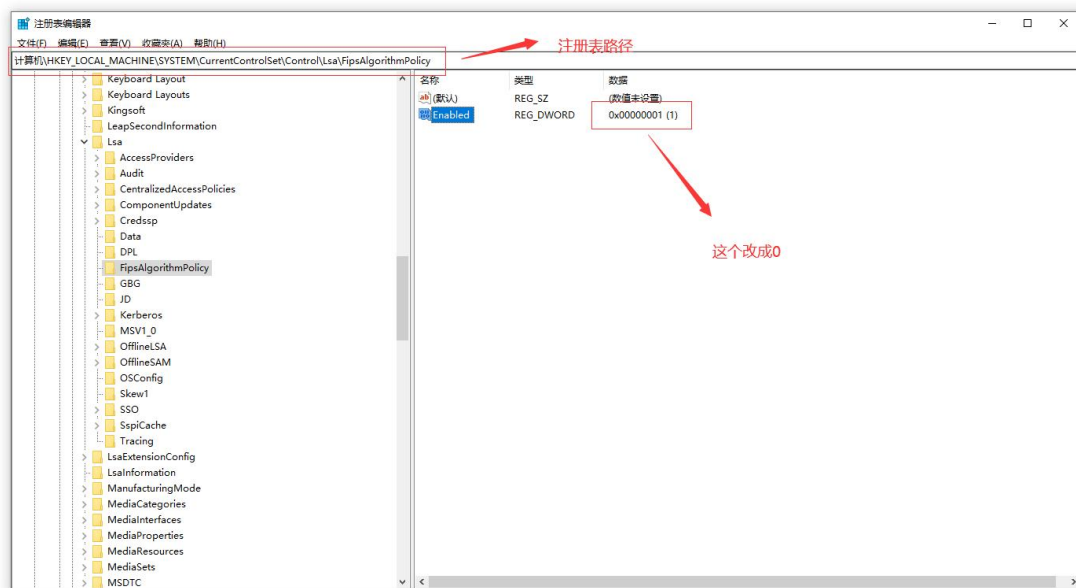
注册表编辑器

文件(F) 编辑(E) 查看(V) 收藏夹(A) 帮助(H)

计算机\HKEY_LOCAL_MACHINE\SYSTEM\CurrentControlSet\Control\Lsa\FipsAlgorithmPolicy

注册表路径

Keyboard Layout
Keyboard Layouts
Kingsoft
LeapSecondInformation
Lsa
AccessProviders
Audit
CentralizedAccessPolicies
ComponentUpdates
Credssp
Data
DPL
FipsAlgorithmPolicy
GBG
JD
Kerberos
MSV1_0
OfflineLSA
OfflineSAM
OSConfig
Skew1
SSO
SspiCache
Tracing
LsaExtensionConfig
LsaInformation
ManufacturingMode
MediaCategories
MediaInterfaces
MediaProperties
MediaResources
MediaSets
MSDTC

| 名称 | 类型 | 数据 |
|---|---|---|
| (默认) | REG_SZ | (数值未设置) |
| Enabled | REG_DWORD | 0x00000001 (1) |

这个改成0